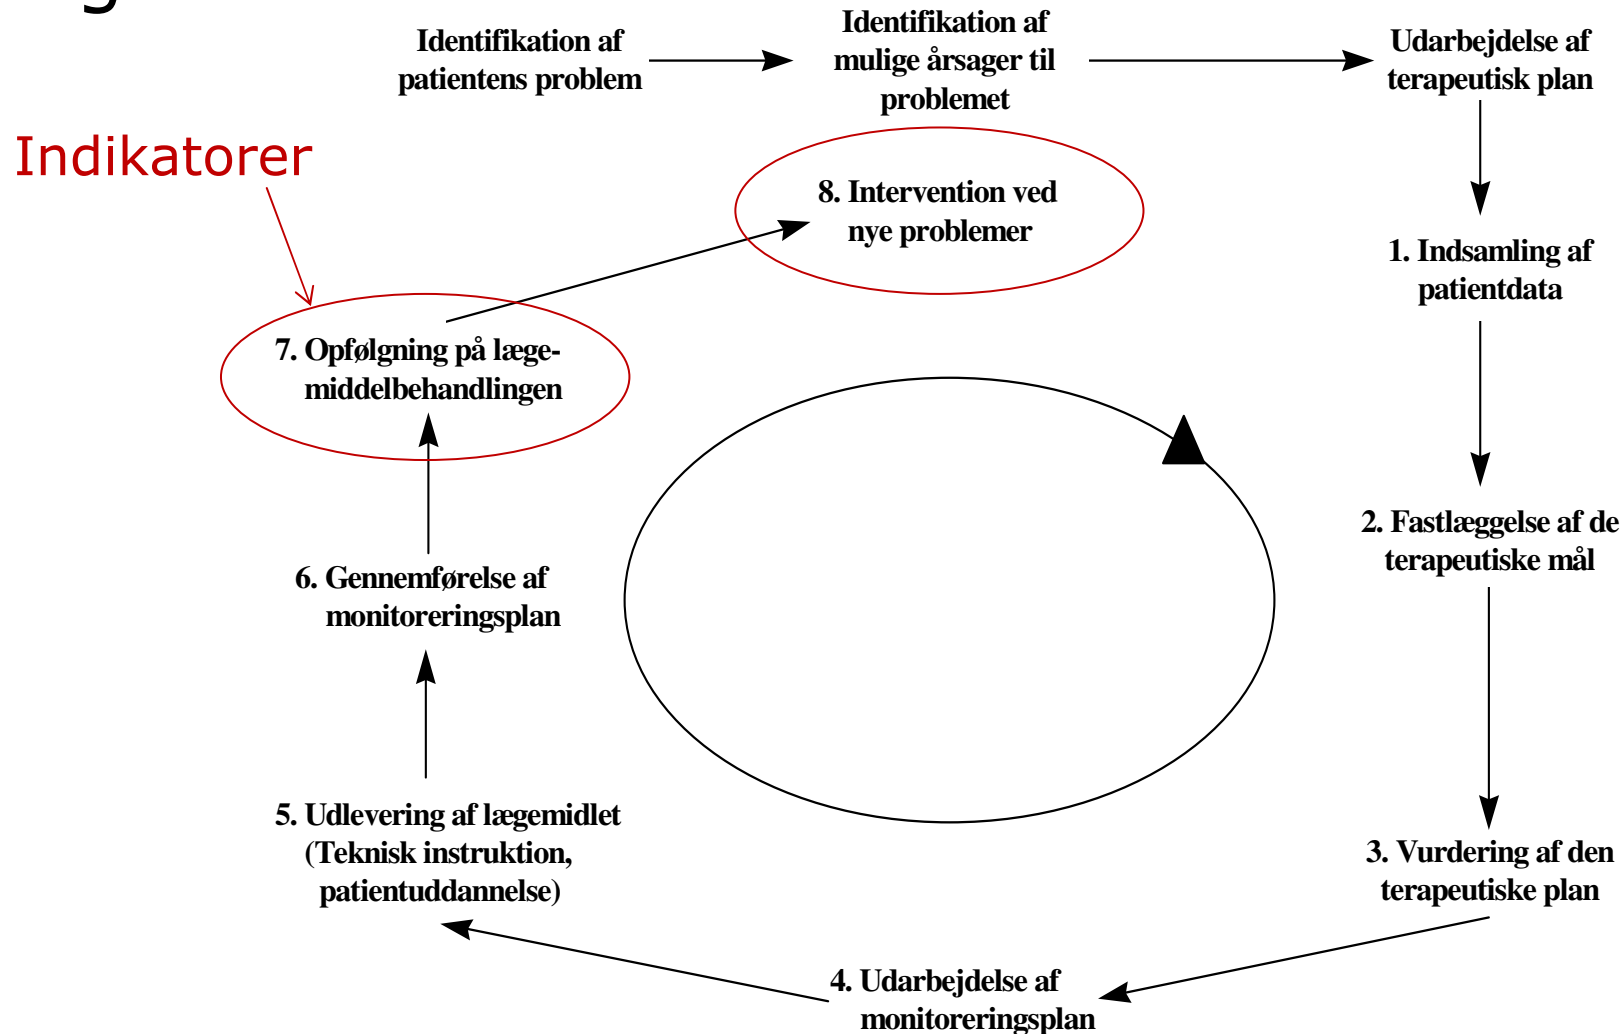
Identifikation af patientens problem

Identifikation af mulige årsager til problemet

Udarbejdelse af terapeutisk plan

Indikatorer

8. Intervention ved nye problemer

1. Indsamling af patientdata

7. Opfølgning på lægemiddelbehandlingen

2. Fastlæggelse af de terapeutiske mål

6. Gennemførelse af monitoreringsplan

5. Udlevering af lægemidlet (Teknisk instruktion, patientuddannelse)

3. Vurdering af den terapeutiske plan

4. Udarbejdelse af monitoreringsplan